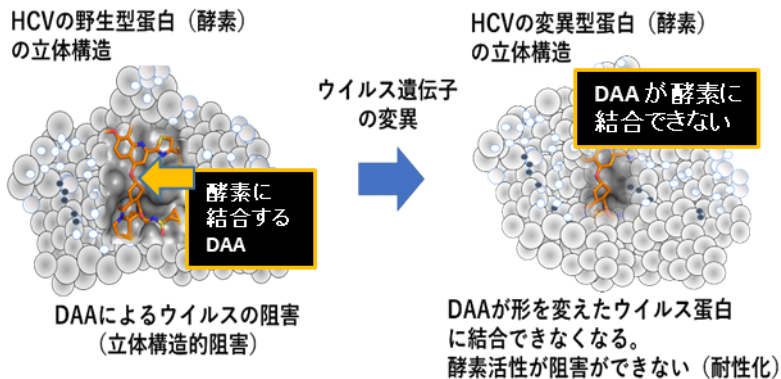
HCVの野生型蛋白（酵素）の立体構造

酵素に結合するDAA

DAAによるウイルスの阻害（立体構造的阻害）

ウイルス遺伝子の変異

HCVの変異型蛋白（酵素）の立体構造

DAA が酵素に結合できない

DAAが形を変えたウイルス蛋白に結合できなくなる。
酵素活性が阻害ができない（耐性化）